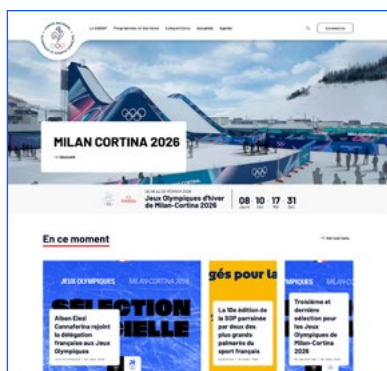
Le CNOSF Programmes et Services Compétitions Actualités Agenda

Connexion

MILAN CORTINA 2026

Découvrir

DU 06 AU 22 FÉVRIER 2026

Jeux Olympiques d'hiver de Milan-Cortina 2026

08 Jours 10 Hrs 17 Min 31 Sec

En ce moment

Voir tout

JEUX OLYMPIQUES MILAN CORTINA 2026

SÉLECTION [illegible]CIELLE

Alban Elezi Cannaferina rejoint la délégation française aux Jeux Olympiques

gés pour la

La 10e édition de la SSP parrainée par deux des plus grands palmarès du sport français

Troisième et dernière sélection pour les Jeux Olympiques de Milan-Cortina 2026